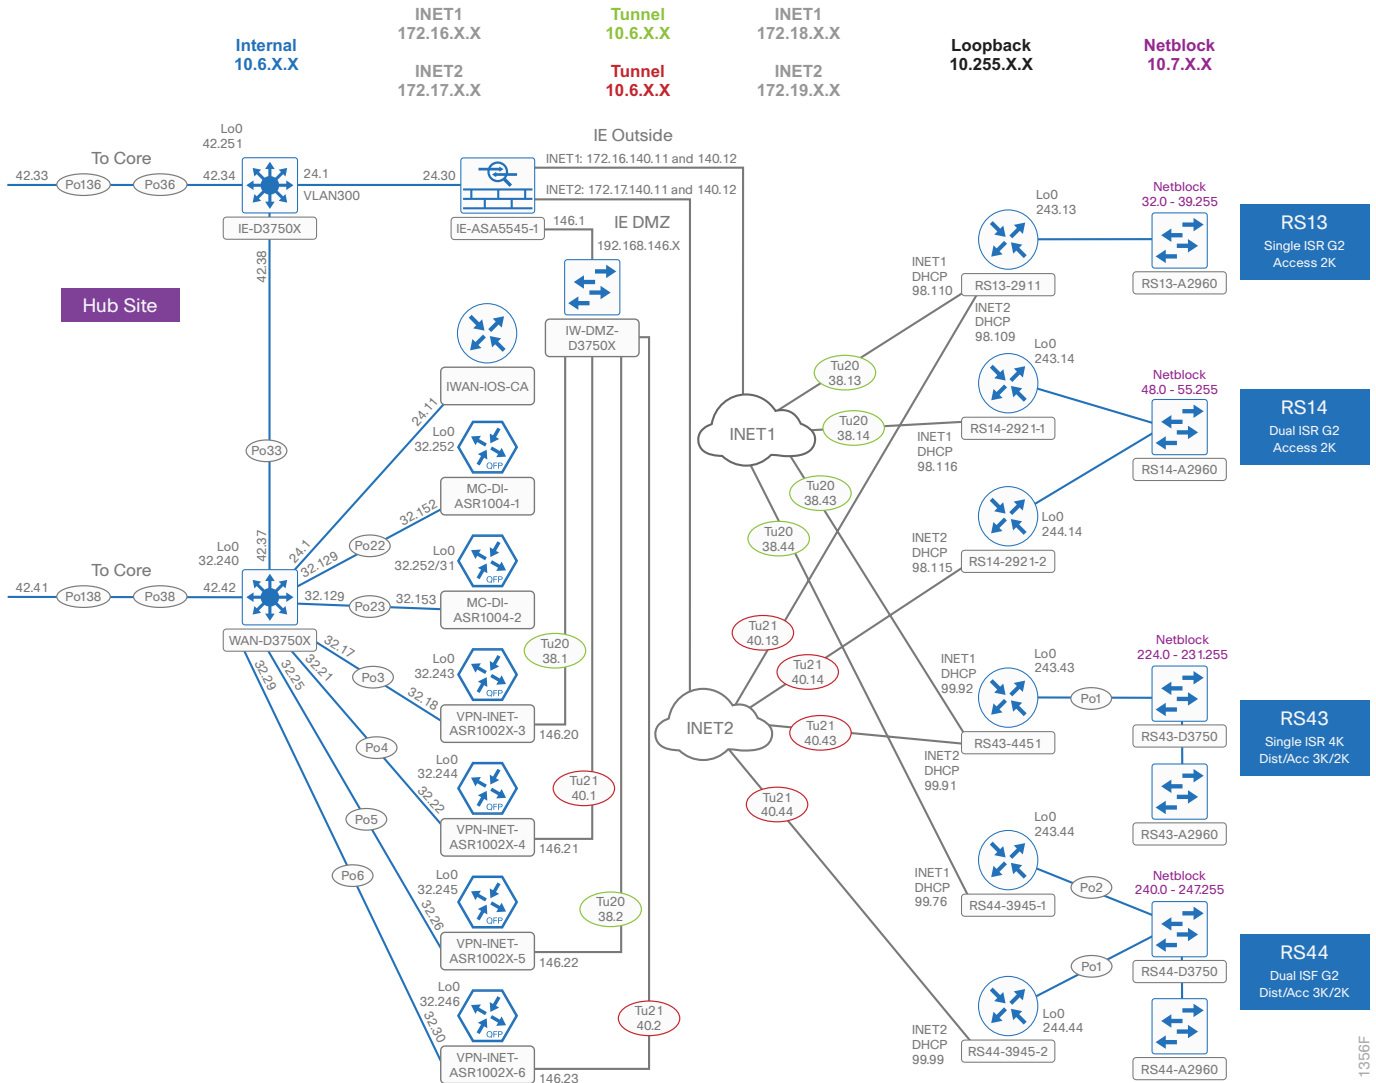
Internal
10.6.X.X

INET1
172.16.X.X

INET2
172.17.X.X

Tunnel
10.6.X.X

Tunnel
10.6.X.X

INET1
172.18.X.X

INET2
172.19.X.X

Loopback
10.255.X.X

Netblock
10.7.X.X

Hub Site

To Core
42.33
Po136
Po36
42.34
Lo0
42.251
24.1
VLAN300
IE-D3750X
42.38

IE Outside
INET1: 172.16.140.11 and 140.12
INET2: 172.17.140.11 and 140.12
24.30
IE-ASA5545-1
146.1
IE DMZ
192.168.146.X
IW-DMZ-D3750X

IWAN-IOS-CA
24.11
Lo0
32.252
MC-DI-ASR1004-1
32.152
Po22
Lo0
32.252/31
MC-DI-ASR1004-2
32.153
Po23

Po33
Lo0
32.240
42.37
24.1
32.129
32.129
To Core
42.41
Po138
Po38
42.42
WAN-D3750X
32.17
32.21
32.25
32.29
Po3
Po4
Po5
Po6
32.18
32.22
32.26
32.30

Lo0
32.243
VPN-INET-ASR1002X-3
146.20
Tu20
38.1
Lo0
32.244
VPN-INET-ASR1002X-4
146.21
Tu21
40.1
Lo0
32.245
VPN-INET-ASR1002X-5
146.22
Tu20
38.2
Lo0
32.246
VPN-INET-ASR1002X-6
146.23
Tu21
40.2

INET1
INET2
Tu20
38.13
Tu20
38.14
Tu20
38.43
Tu20
38.44
Tu21
40.13
Tu21
40.14
Tu21
40.43
Tu21
40.44

Lo0
243.13
INET1
DHCP
98.110
RS13-2911
INET2
DHCP
98.109
Netblock
32.0 - 39.255
RS13-A2960
RS13
Single ISR G2
Access 2K

Lo0
243.14
RS14-2921-1
INET1
DHCP
98.116
Netblock
48.0 - 55.255
RS14-A2960
Lo0
244.14
INET2
DHCP
98.115
RS14-2921-2
RS14
Dual ISR G2
Access 2K

INET1
DHCP
99.92
Lo0
243.43
Po1
Netblock
224.0 - 231.255
RS43-D3750
RS43-4451
INET2
DHCP
99.91
RS43-A2960
RS43
Single ISR 4K
Dist/Acc 3K/2K

Lo0
243.44
INET1
DHCP
99.76
RS44-3945-1
Po2
Netblock
240.0 - 247.255
RS44-D3750
Po1
Lo0
244.44
INET2
DHCP
99.99
RS44-3945-2
RS44-A2960
RS44
Dual ISF G2
Dist/Acc 3K/2K

1356F